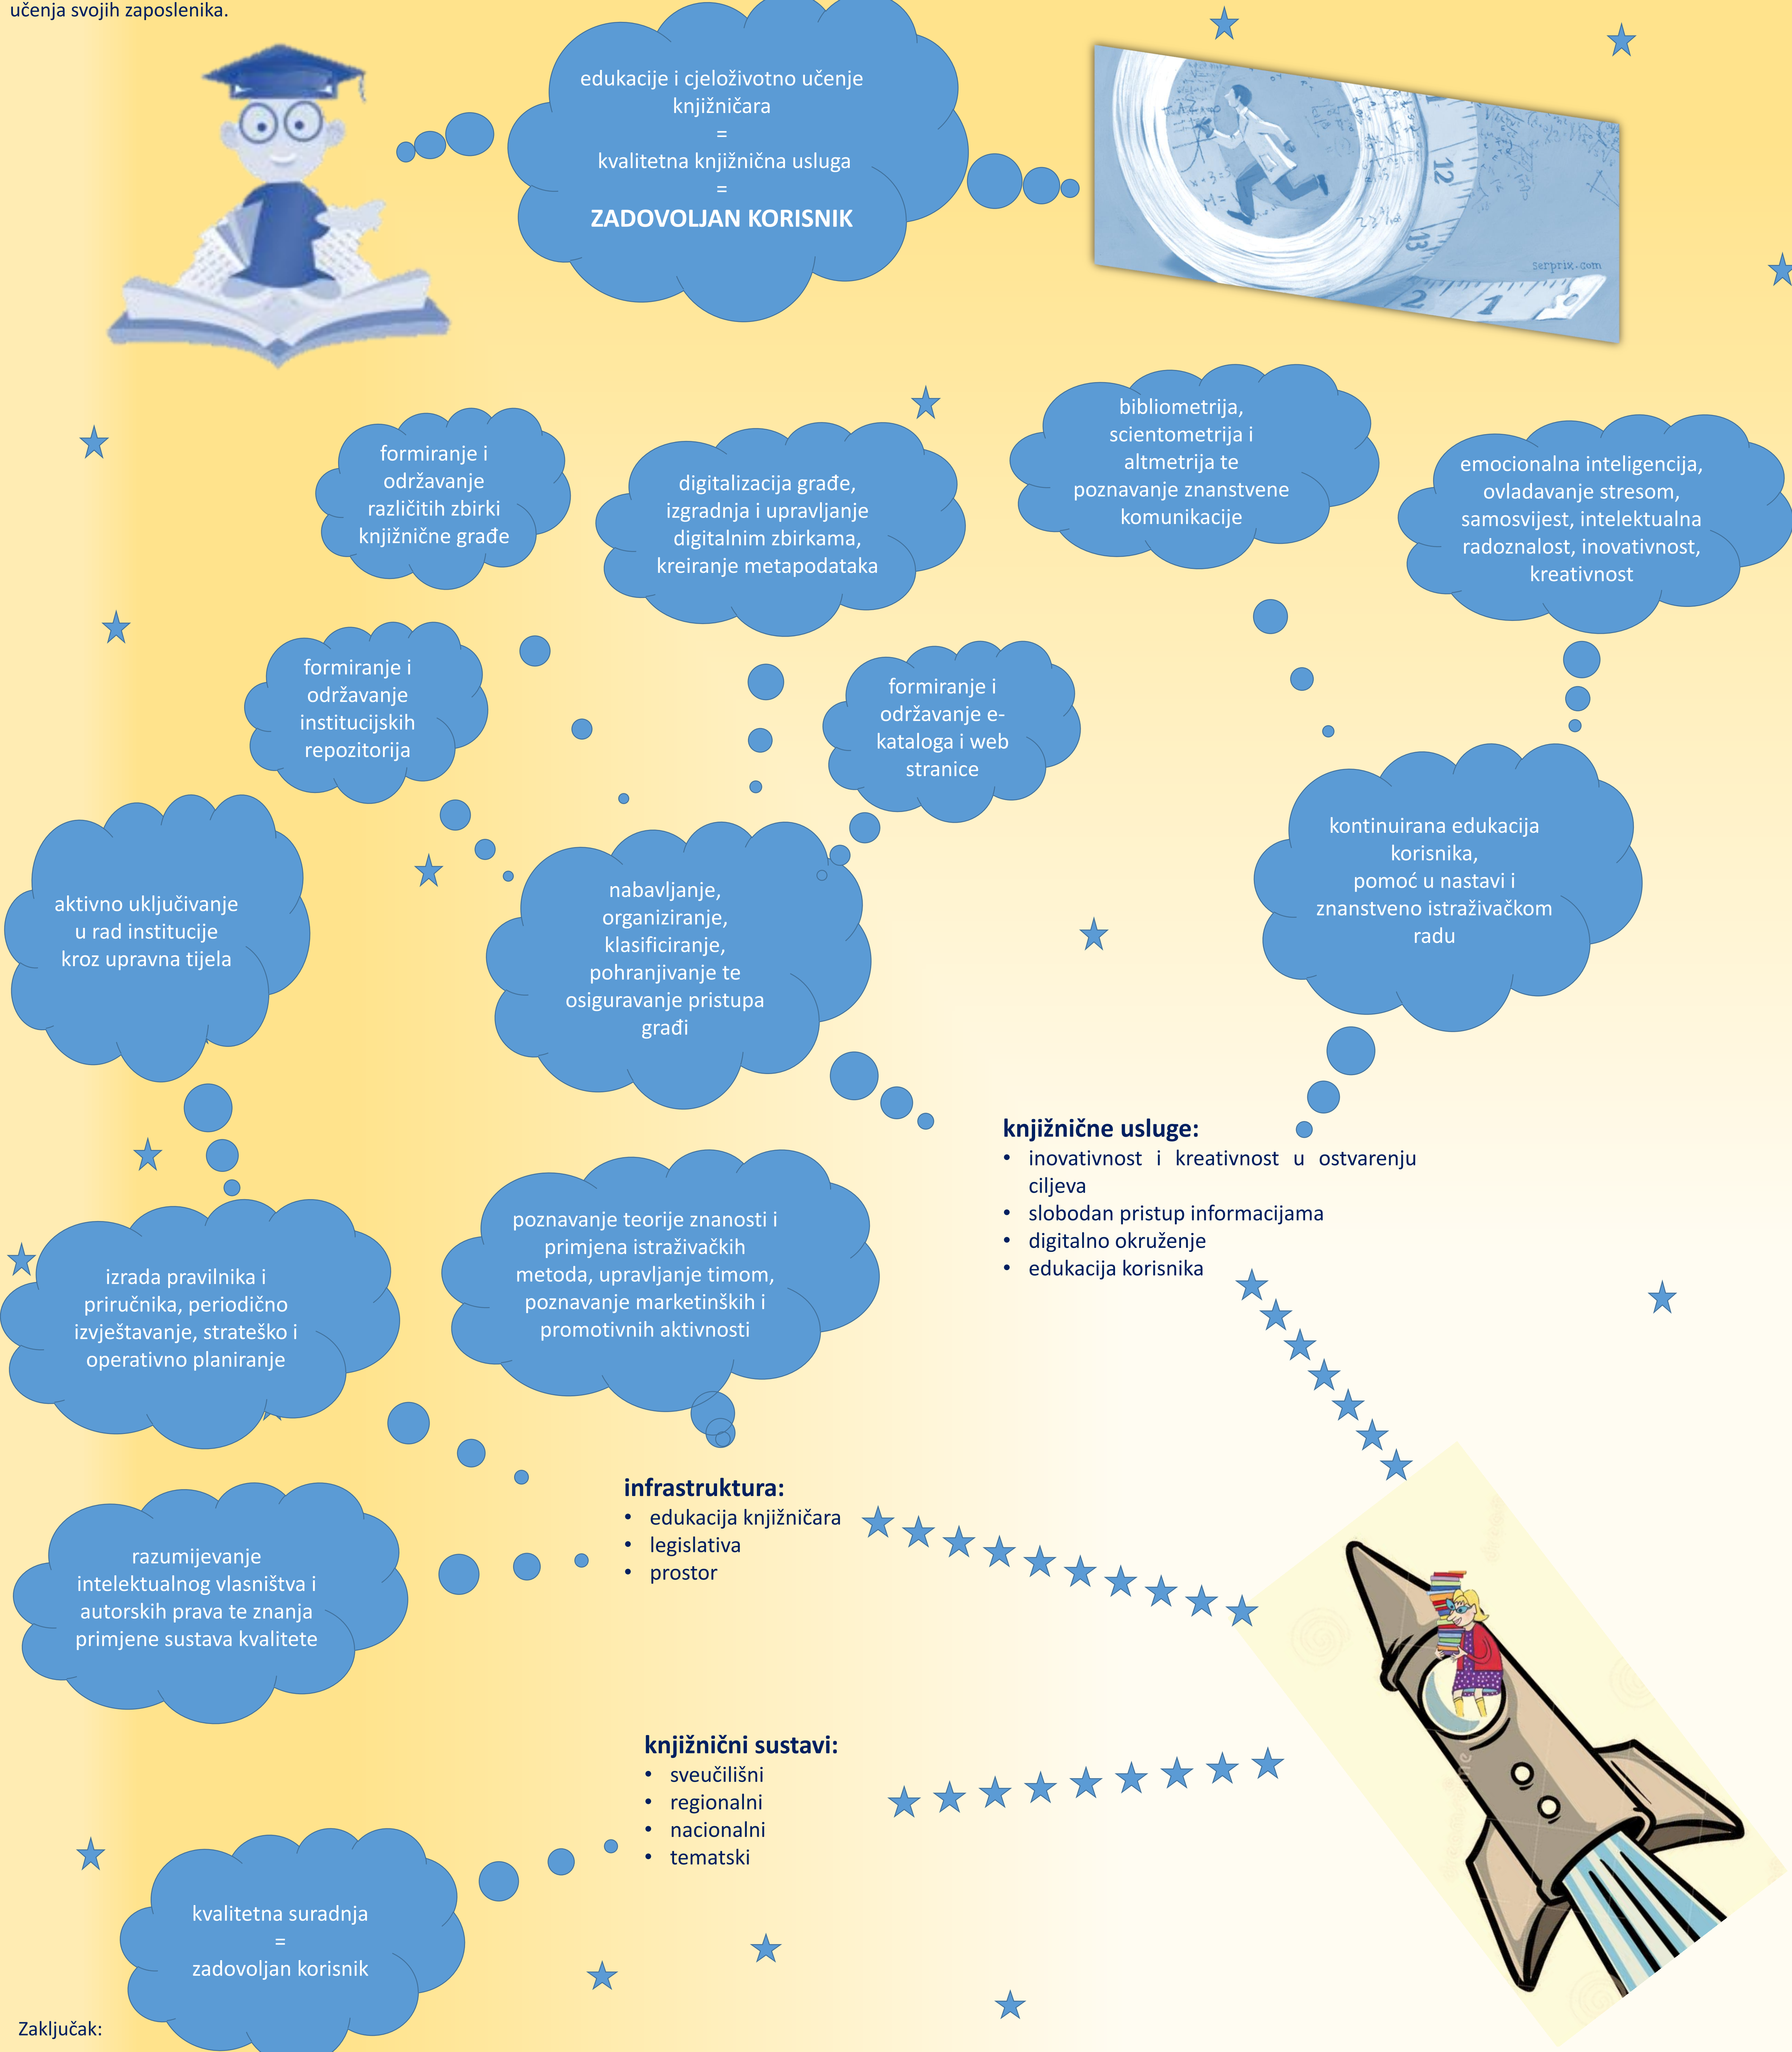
učenja svojih zaposlenika.

edukacije i cjeloživotno učenje knjižničara
=
kvalitetna knjižnična usluga
=
ZADOVOLJAN KORISNIK

serprix.com

formiranje i održavanje različitih zbirki knjižnične građe

digitalizacija građe, izgradnja i upravljanje digitalnim zbirkama, kreiranje metapodataka

bibliometrija, scientometrija i altmetrija te poznavanje znanstvene komunikacije

emocionalna inteligencija, ovladavanje stresom, samosvijest, intelektualna radoznalost, inovativnost, kreativnost

formiranje i održavanje institucijskih repozitorija

formiranje i održavanje e-kataloga i web stranice

aktivno uključivanje u rad institucije kroz upravna tijela

nabavljanje, organiziranje, klasificiranje, pohranjivanje te osiguravanje pristupa građi

kontinuirana edukacija korisnika, pomoć u nastavi i znanstveno istraživačkom radu

knjižnične usluge:
• inovativnost i kreativnost u ostvarenju ciljeva
• slobodan pristup informacijama
• digitalno okruženje
• edukacija korisnika

izrada pravilnika i priručnika, periodično izvještavanje, strateško i operativno planiranje

poznavanje teorije znanosti i primjena istraživačkih metoda, upravljanje timom, poznavanje marketinških i promotivnih aktivnosti

infrastruktura:
• edukacija knjižničara
• legislativa
• prostor

razumijevanje intelektualnog vlasništva i autorskih prava te znanja primjene sustava kvalitete

knjižnični sustavi:
• sveučilišni
• regionalni
• nacionalni
• tematski

kvalitetna suradnja
=
zadovoljan korisnik

Zaključak: